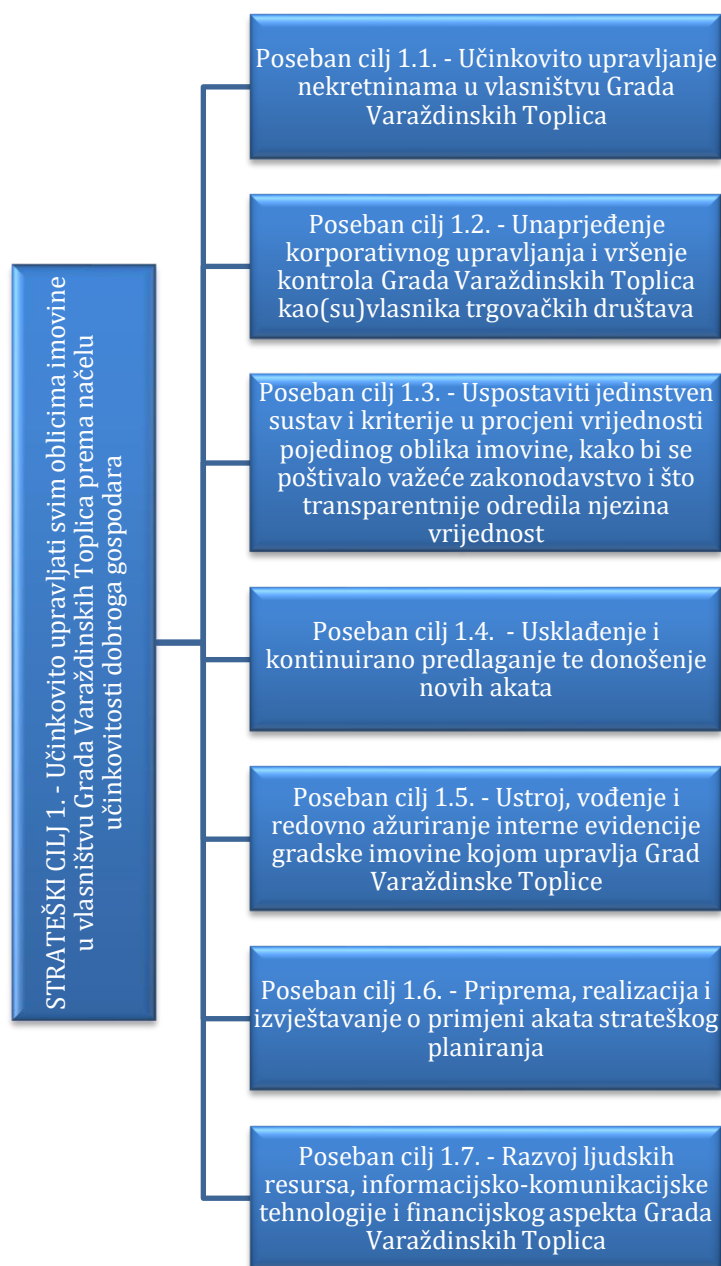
STRATEŠKI CILJ 1. - Učinkovito upravljati svim oblicima imovine u vlasništvu Grada Varaždinskih Toplica prema načelu učinkovitosti dobroga gospodara

Poseban cilj 1.1. - Učinkovito upravljanje nekretninama u vlasništvu Grada Varaždinskih Toplica

Poseban cilj 1.2. - Unaprjeđenje korporativnog upravljanja i vršenje kontrola Grada Varaždinskih Toplica kao(su)vlasnika trgovačkih društava

Poseban cilj 1.3. - Uspostaviti jedinstven sustav i kriterije u procjeni vrijednosti pojedinog oblika imovine, kako bi se poštivalo važeće zakonodavstvo i što transparentnije odredila njezina vrijednost

Poseban cilj 1.4. - Usklađenje i kontinuirano predlaganje te donošenje novih akata

Poseban cilj 1.5. - Ustroj, vođenje i redovno ažuriranje interne evidencije gradske imovine kojom upravlja Grad Varaždinske Toplice

Poseban cilj 1.6. - Priprema, realizacija i izvještavanje o primjeni akata strateškog planiranja

Poseban cilj 1.7. - Razvoj ljudskih resursa, informacijsko-komunikacijske tehnologije i financijskog aspekta Grada Varaždinskih Toplica